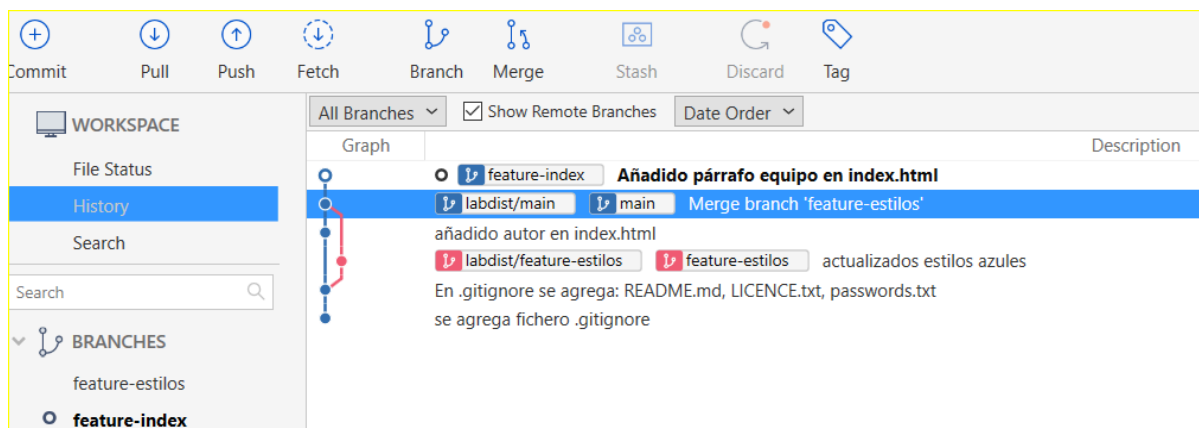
Commit Pull Push Fetch Branch Merge Stash Discard Tag

WORKSPACE
File Status
History
Search

Search

BRANCHES
feature-estilos
feature-index

All Branches
Show Remote Branches
Date Order

Graph
Description

feature-index **Añadido párrafo equipo en index.html**
labdist/main main Merge branch 'feature-estilos'
añadido autor en index.html
labdist/feature-estilos feature-estilos actualizados estilos azules
En .gitignore se agrega: README.md, LICENCE.txt, passwords.txt
se agrega fichero .gitignore